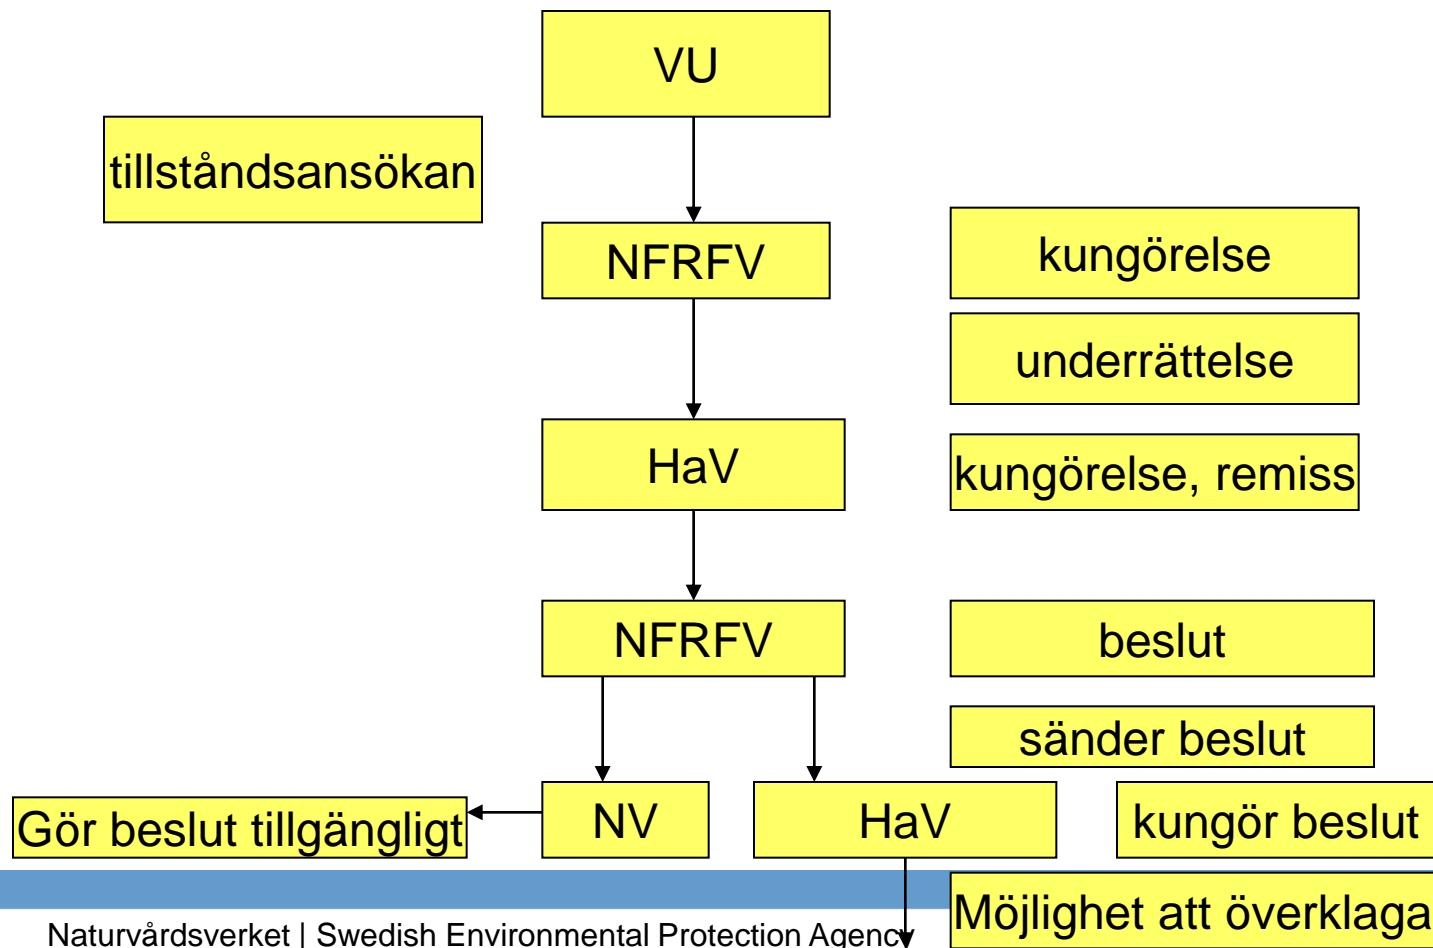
VU

tillståndsansökan

NFRFV

kungörelse

underrättelse

HaV

kungörelse, remiss

NFRFV

beslut

sänder beslut

Gör beslut tillgängligt

NV

HaV

kungör beslut

Möjlighet att överklaga

Naturvårdsverket | Swedish Environmental Protection Agenc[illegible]